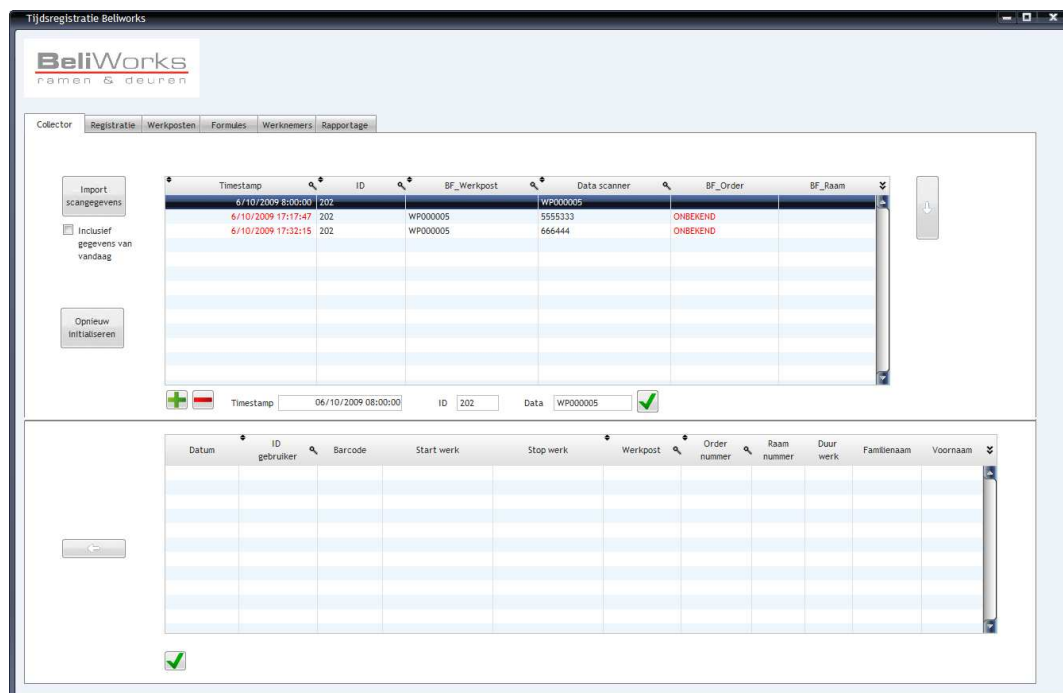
Tijdsregistratie Beliworks

BeliWorks
ramen & deuren

Collector | Registratie | Werkposten | Formules | Werknemers | Rapportage

Import scangegevens

Inclusief gegevens van vandaag

Opnieuw initialiseren

| Timestamp | ID | BF_Werkpost | Data scanner | BF_Order | BF_Raam |
|---|---|---|---|---|---|
| 6/10/2009 8:00:00 | 202 | | WP000005 | | |
| 6/10/2009 17:17:47 | 202 | WP000005 | 5555333 | ONBEKEND | |
| 6/10/2009 17:32:15 | 202 | WP000005 | 666444 | ONBEKEND | |

Timestamp 06/10/2009 08:00:00 ID 202 Data WP000005

| Datum | ID gebruiker | Barcode | Start werk | Stop werk | Werkpost | Order nummer | Raam nummer | Duur werk | Familienaam | Voornaam |
|---|---|---|---|---|---|---|---|---|---|---|